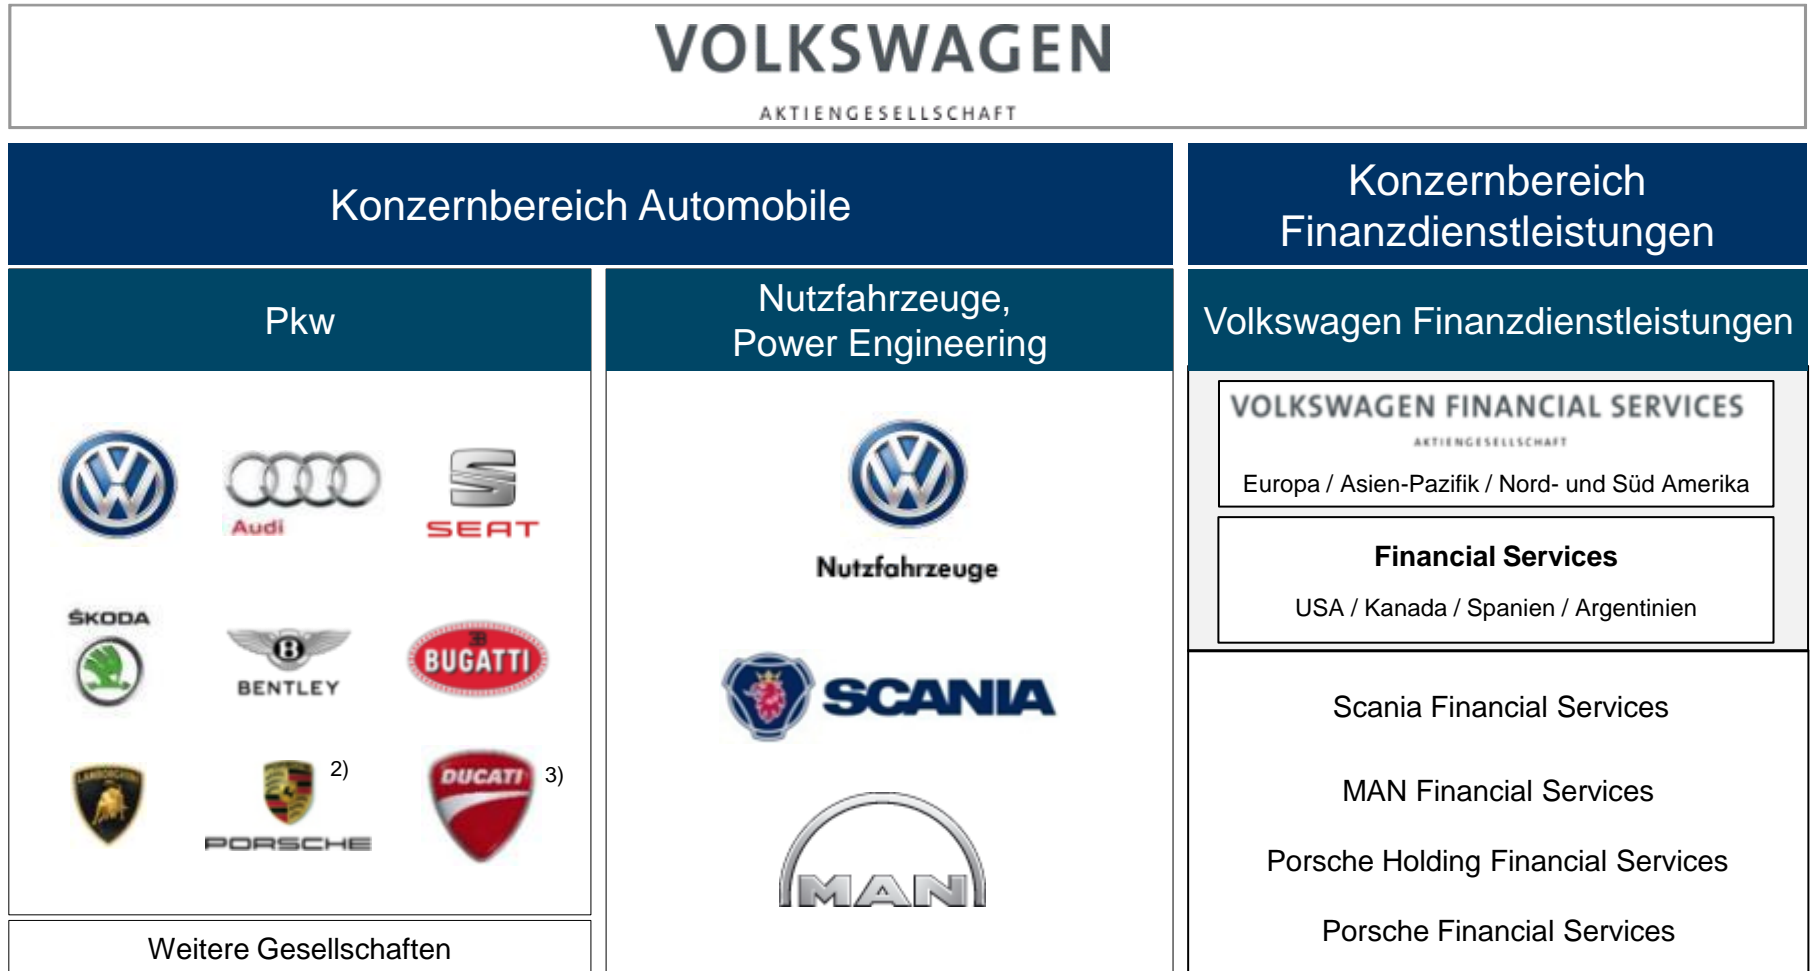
VOLKSWAGEN
AKTIENGESELLSCHAFT

Konzernbereich Automobile

Konzernbereich Finanzdienstleistungen

Pkw

Audi

SEAT

ŠKODA

BENTLEY

BUGATTI

2)

PORSCHE

DUCATI

3)

Weitere Gesellschaften

Nutzfahrzeuge, Power Engineering

Nutzfahrzeuge

SCANIA

MAN

Volkswagen Finanzdienstleistungen

VOLKSWAGEN FINANCIAL SERVICES
AKTIENGESELLSCHAFT

Europa / Asien-Pazifik / Nord- und Süd Amerika

Financial Services

USA / Kanada / Spanien / Argentinien

Scania Financial Services

MAN Financial Services

Porsche Holding Financial Services

Porsche Financial Services